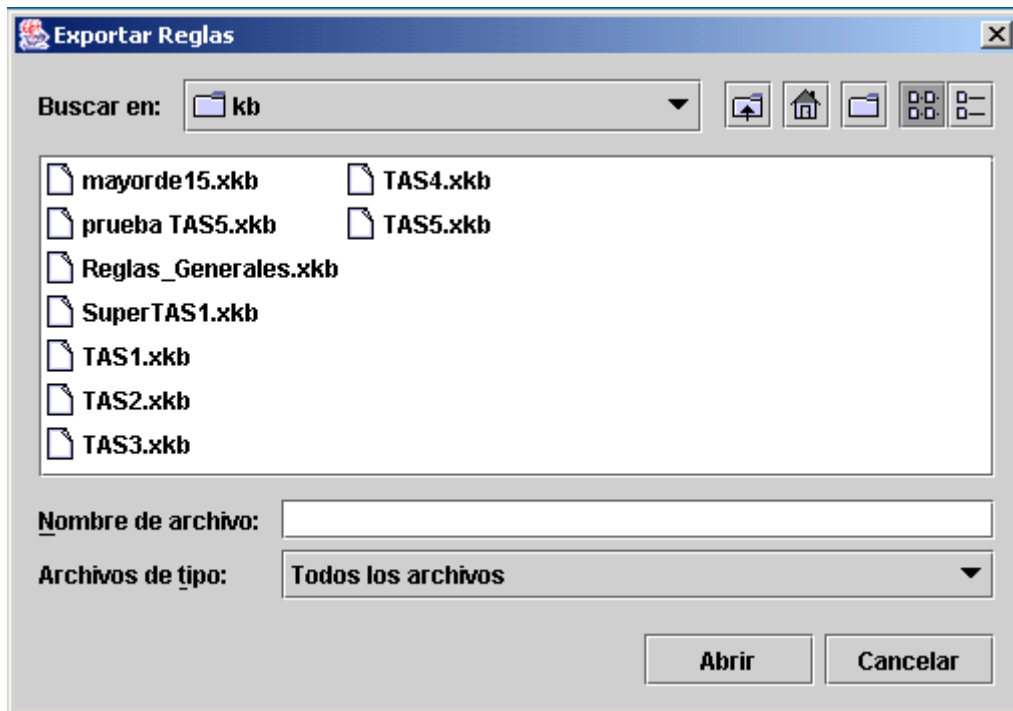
Exportar Reglas

Buscar en: kb

mayorde15.xkb
prueba TAS5.xkb
Reglas_Generales.xkb
SuperTAS1.xkb
TAS1.xkb
TAS2.xkb
TAS3.xkb
TAS4.xkb
TAS5.xkb

Nombre de archivo:

Archivos de tipo: Todos los archivos

Abrir Cancelar